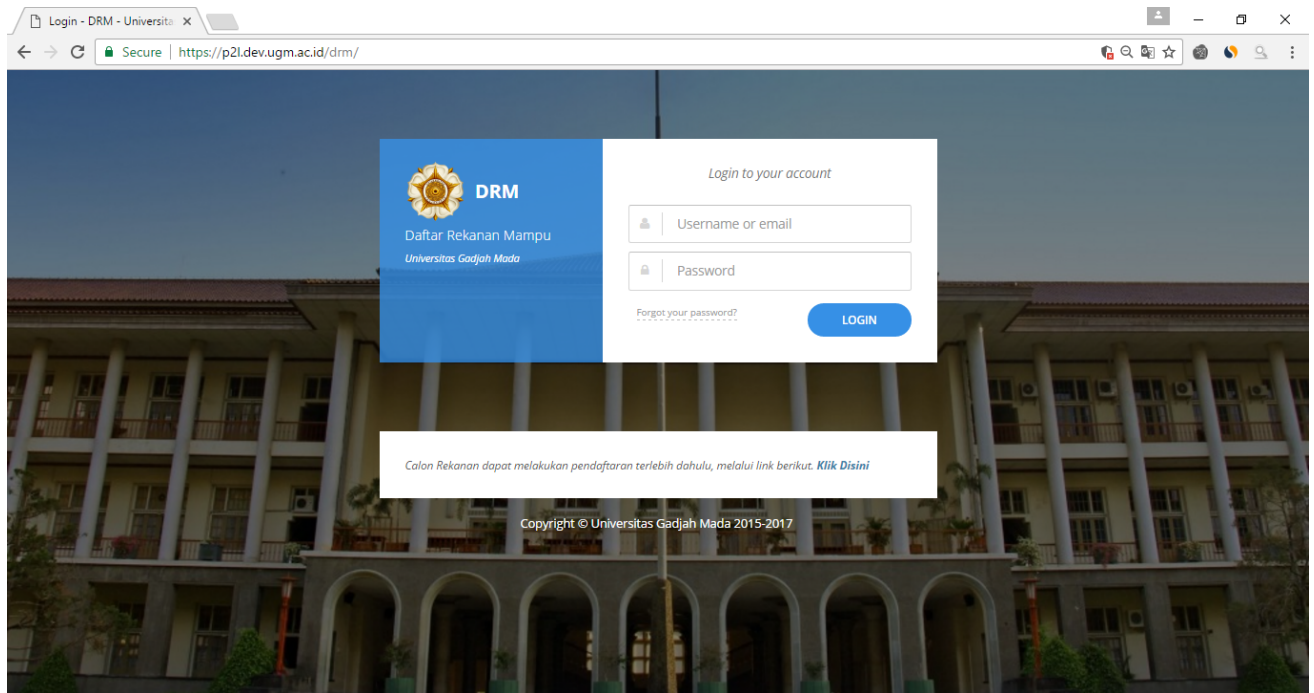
Login - DRM - Universita ×

Secure | https://p2l.dev.ugm.ac.id/drm/

DRM

Daftar Rekanan Mampu

Universitas Gadjah Mada

Login to your account

Username or email

Password

Forgot your password?

LOGIN

Calon Rekanan dapat melakukan pendaftaran terlebih dahulu, melalui link berikut. Klik Disini

Copyright © Universitas Gadjah Mada 2015-2017